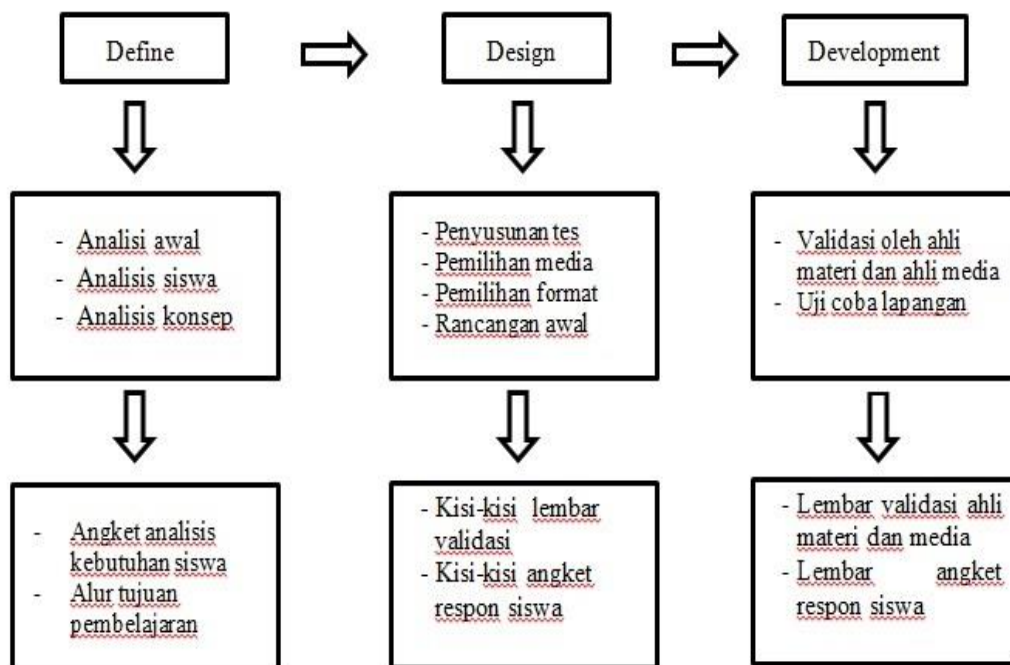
Define

Design

Development

- Analisi awal
- Analisis siswa
- Analisis konsep

- Penyusunan tes
- Pemilihan media
- Pemilihan format
- Rancangan awal

- Validasi oleh ahli materi dan ahli media
- Uji coba lapangan

- Angket analisis kebutuhan siswa
- Alur tujuan pembelajaran

- Kisi-kisi lembar validasi
- Kisi-kisi angket respon siswa

- Lembar validasi ahli materi dan media
- Lembar angket respon siswa